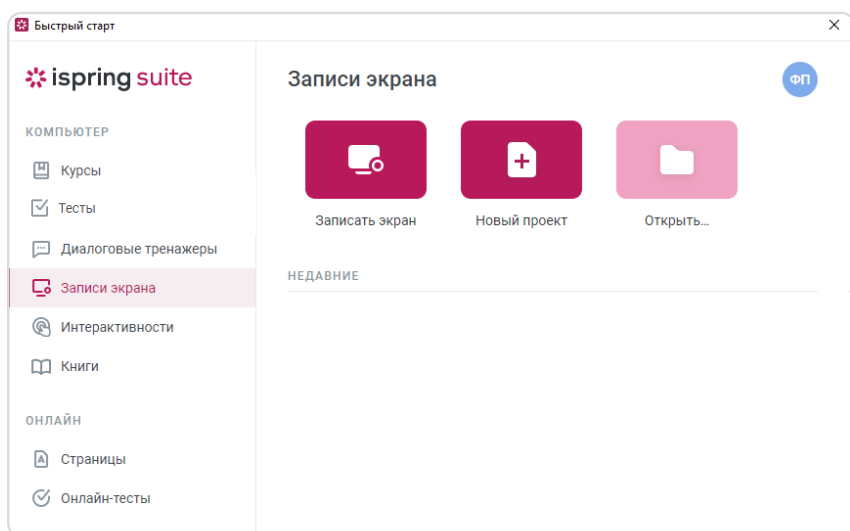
Быстрый старт
×

ispring suite

КОМПЬЮТЕР
Курсы
Тесты
Диалоговые тренажеры
Записи экрана
Интерактивности
Книги

ОНЛАЙН
Страницы
Онлайн-тесты

Записи экрана
ФП

Записать экран
Новый проект
Открыть...

НЕДАВНИЕ